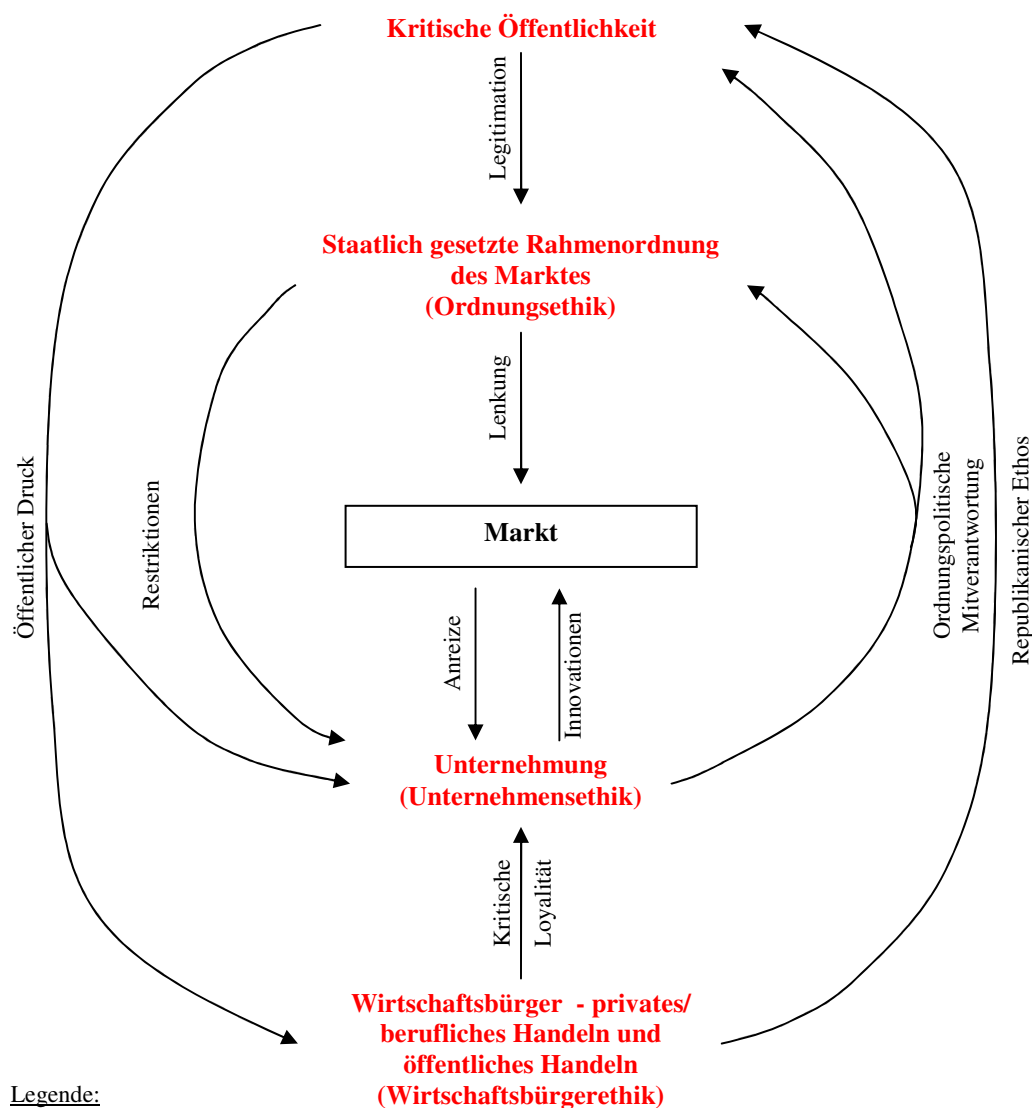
Kritische Öffentlichkeit

Legitimation

Staatlich gesetzte Rahmenordnung des Marktes (Ordnungsethik)

Lenkung

Markt

Anreize

Innovationen

Restriktionen

Öffentlicher Druck

Ordnungspolitische Mitverantwortung

Republikanischer Ethos

Unternehmung (Unternehmensethik)

Kritische Loyalität

Wirtschaftsbürger - privates/ berufliches Handeln und öffentliches Handeln (Wirtschaftsbürgerethik)

Legende: